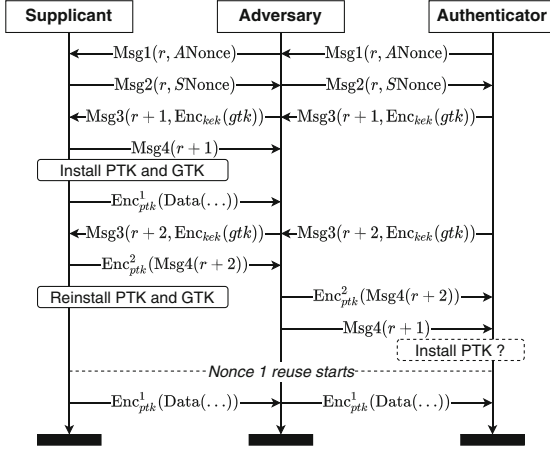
Supplicant

Adversary

Authenticator

Msg1($r$, $A$Nonce)

Msg1($r$, $A$Nonce)

Msg2($r$, $S$Nonce)

Msg2($r$, $S$Nonce)

Msg3($r+1$, Enc$_{kek}$($gtk$))

Msg3($r+1$, Enc$_{kek}$($gtk$))

Msg4($r+1$)

Install PTK and GTK

Enc$^1_{ptk}$(Data(...))

Msg3($r+2$, Enc$_{kek}$($gtk$))

Msg3($r+2$, Enc$_{kek}$($gtk$))

Enc$^2_{ptk}$(Msg4($r+2$))

Reinstall PTK and GTK

Enc$^2_{ptk}$(Msg4($r+2$))

Msg4($r+1$)

Install PTK ?

Nonce 1 reuse starts

Enc$^1_{ptk}$(Data(...))

Enc$^1_{ptk}$(Data(...))